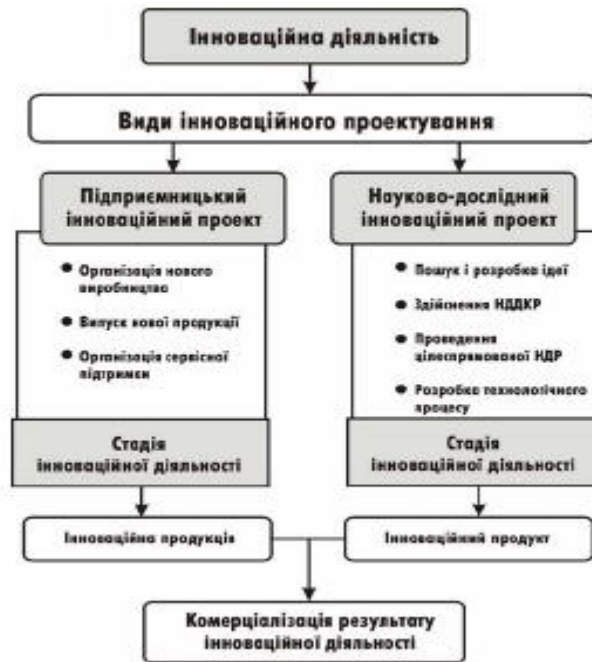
Інноваційна діяльність

Види інноваційного проектування

Підприємницький інноваційний проект

• Організація нового виробництва
• Випуск нової продукції
• Організація сервісної підтримки

Стадія інноваційної діяльності

Інноваційна продукція

Науково-дослідний інноваційний проект

• Пошук і розробка ідеї
• Здійснення НДДКР
• Проведення цілеспрямованої НДР
• Розробка технологічного процесу

Стадія інноваційної діяльності

Інноваційний продукт

Комерціалізація результату інноваційної діяльності